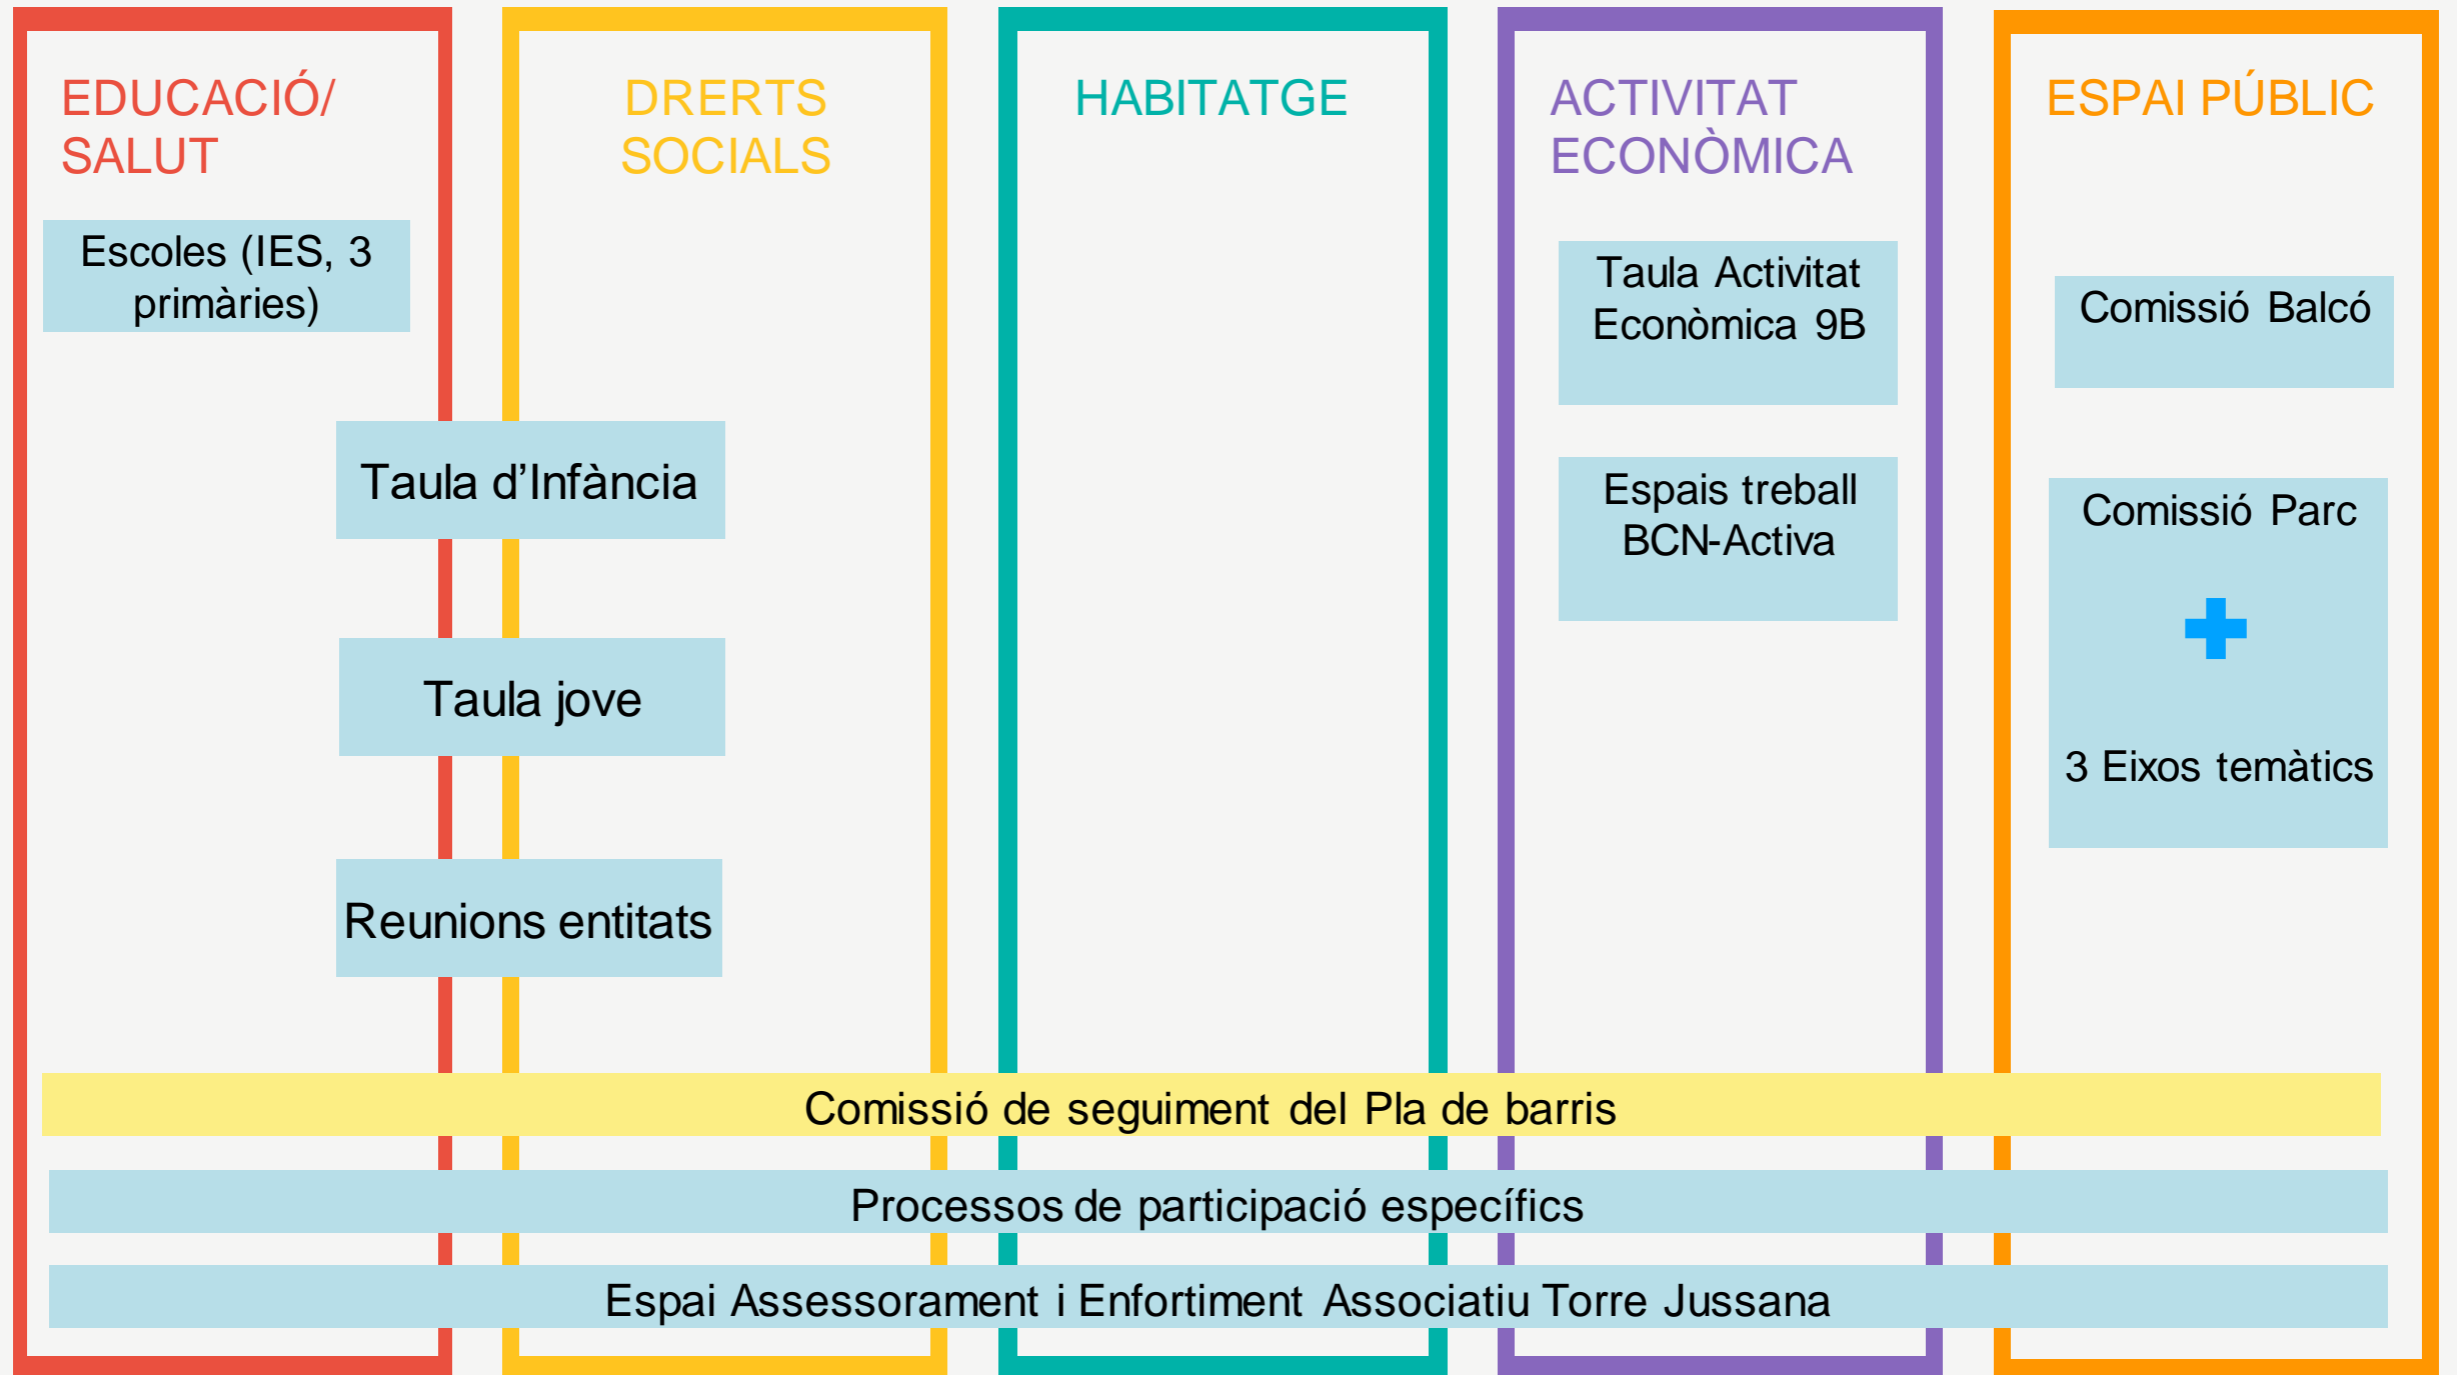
EDUCACIÓ/ SALUT

Escoles (IES, 3 primàries)

DRERTS SOCIALS

HABITATGE

ACTIVITAT ECONÒMICA

Taula Activitat Econòmica 9B

Espais treball BCN-Activa

ESPAI PÚBLIC

Comissió Balcó

Comissió Parc

+

3 Eixos temàtics

Taula d'Infància

Taula jove

Reunions entitats

Comissió de seguiment del Pla de barris

Processos de participació específics

Espai Assessorament i Enfortiment Associatiu Torre Jussana